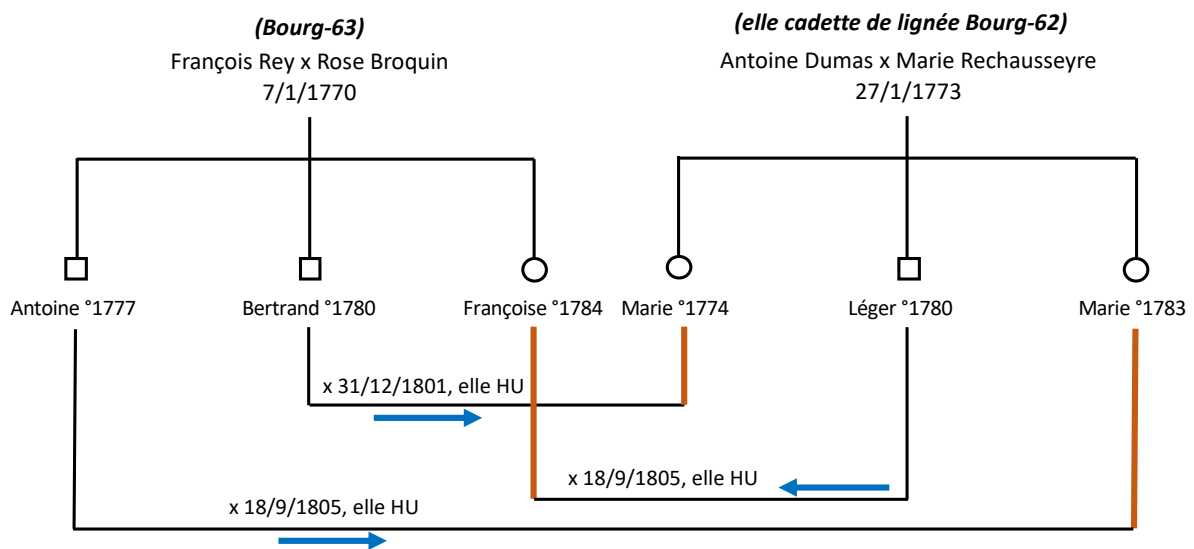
(Bourg-63)
François Rey x Rose Broquin
7/1/1770

(elle cadette de lignée Bourg-62)
Antoine Dumas x Marie Rechausseyre
27/1/1773

Antoine °1777
Bertrand °1780
Françoise °1784
Marie °1774
Léger °1780
Marie °1783

x 31/12/1801, elle HU

x 18/9/1805, elle HU

x 18/9/1805, elle HU